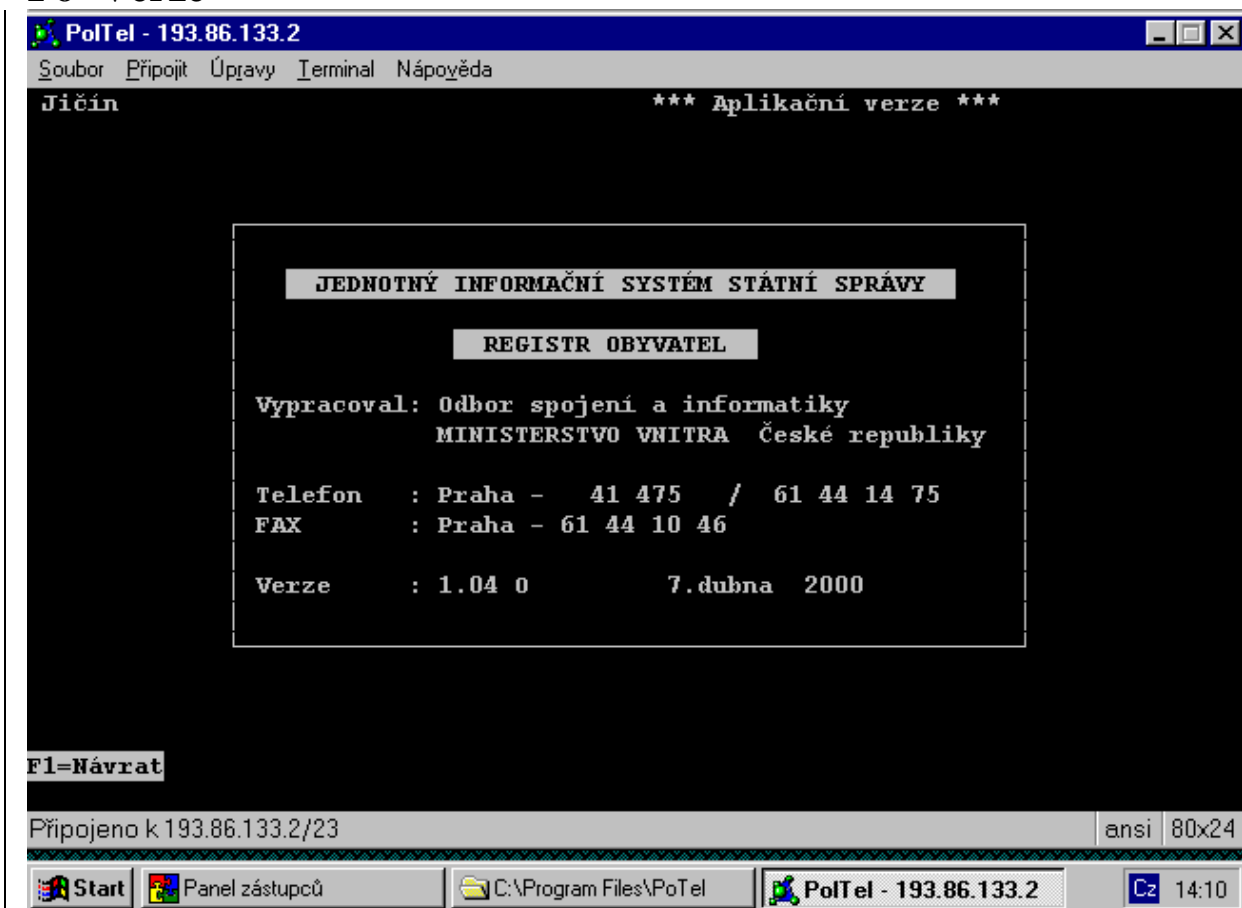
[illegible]

PolTel - 193.86.133.2

Soubor Připojit Úpravy Terminal Nápověda

Jičín *** Aplikační verze ***

JEDNOTNÝ INFORMAČNÍ SYSTÉM STÁTNÍ SPRÁVY

REGISTR OBYVATEL

Vypracoval: Odbor spojení a informatiky
MINISTERSTVO VNITRA České republiky

Telefon : Praha - 41 475 / 61 44 14 75
FAX : Praha - 61 44 10 46

Verze : 1.04 0 7.dubna 2000

F1=Návrat

Připojeno k 193.86.133.2/23 | ansi | 80x24

Start | Panel zástupců | C:\Program Files\PoTel | PolTel - 193.86.133.2 | Cz 14:10